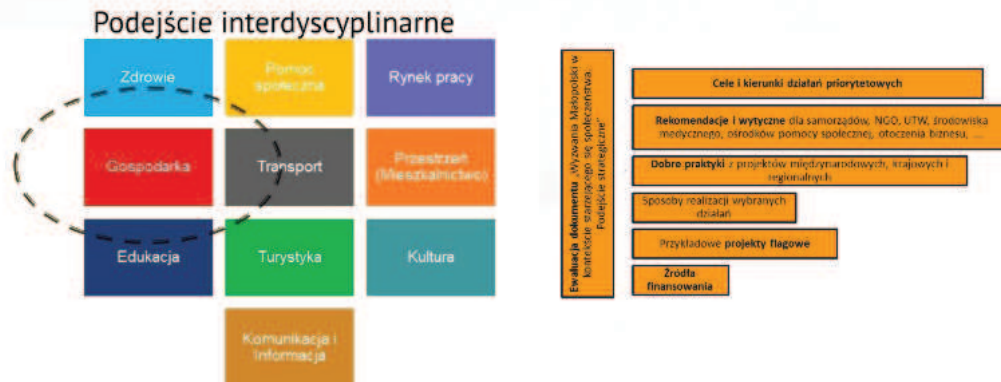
Podejście interdyscyplinarne

Zdrowie

Pomoc społeczna

Rynek pracy

Gospodarka

Transport

Przestrzeń (Mieszkalnictwo)

Edukacja

Turystyka

Kultura

Komunikacja i Informacja

Ewaluacja dokumentu „Wyzwania Małopolski w kontekście starzejącego się społeczeństwa. Podejście strategiczne"

Cele i kierunki działań priorytetowych

Rekomendacje i wytyczne dla samorządów, NGO, UTW, środowiska medycznego, ośrodków pomocy społecznej, otoczenia biznesu, ...

Dobre praktyki z projektów międzynarodowych, krajowych i regionalnych

Sposoby realizacji wybranych działań

Przykładowe projekty flagowe

Źródła finansowania